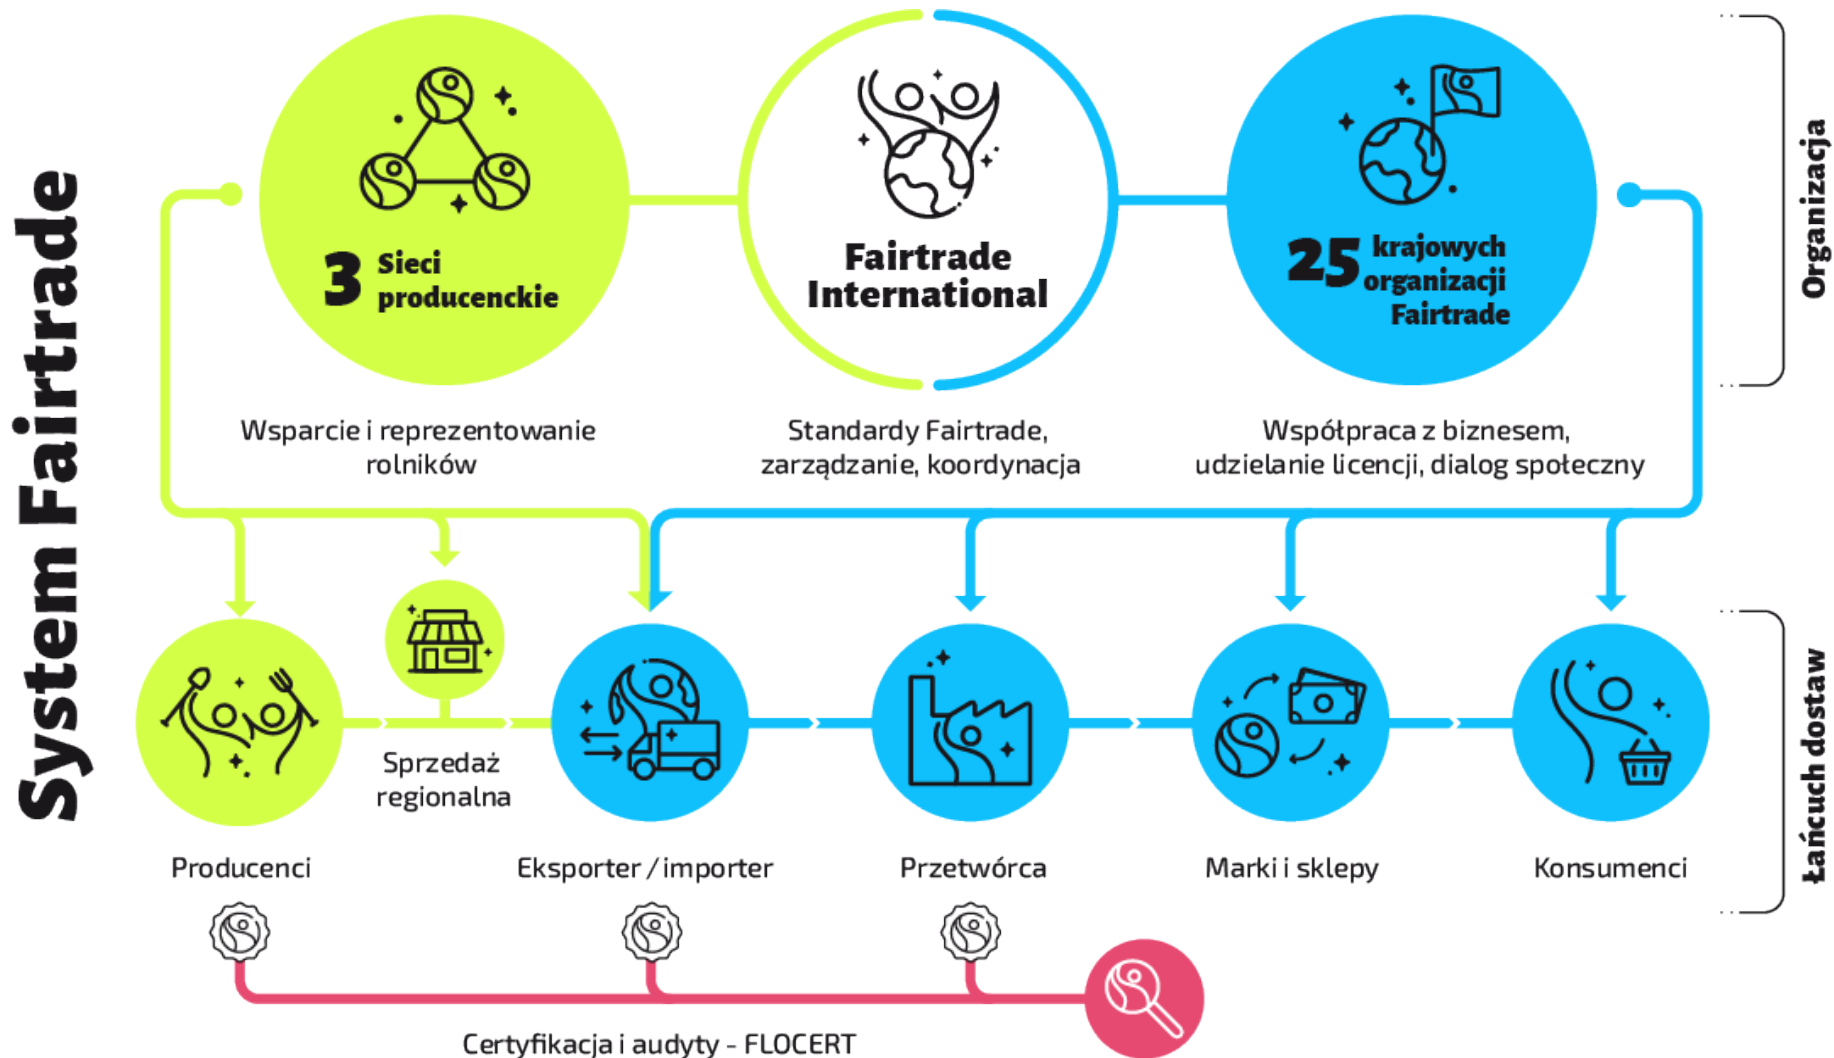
System Fairtrade

3 Sieci producenckie

Fairtrade International

25 krajowych organizacji Fairtrade

Organizacja

Wsparcie i reprezentowanie rolników

Standardy Fairtrade, zarządzanie, koordynacja

Współpraca z biznesem, udzielanie licencji, dialog społeczny

Sprzedaż regionalna

Producenci

Eksporter / importer

Przetwórca

Marki i sklepy

Konsumenci

Łańcuch dostaw

Certyfikacja i audyty - FLOCERT